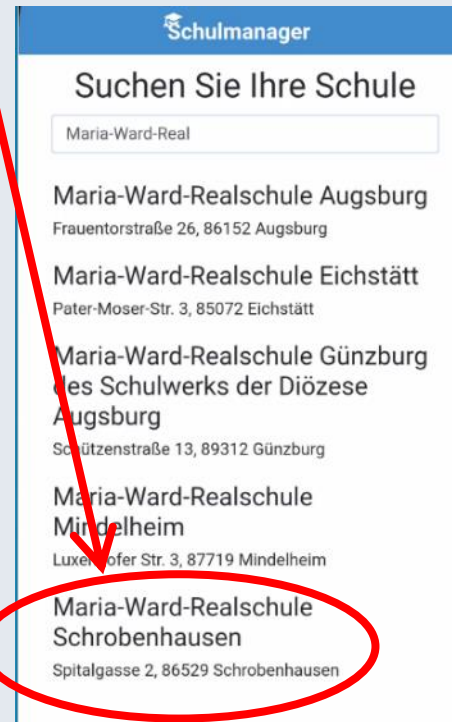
Schulmanager

Suchen Sie Ihre Schule

Maria-Ward-Real

Maria-Ward-Realschule Augsburg
Frauentorstraße 26, 86152 Augsburg

Maria-Ward-Realschule Eichstätt
Pater-Moser-Str. 3, 85072 Eichstätt

Maria-Ward-Realschule Günzburg des Schulwerks der Diözese Augsburg
Schützenstraße 13, 89312 Günzburg

Maria-Ward-Realschule Mindelheim
Luxenhofer Str. 3, 87719 Mindelheim

Maria-Ward-Realschule Schrobenhausen
Spitalgasse 2, 86529 Schrobenhausen